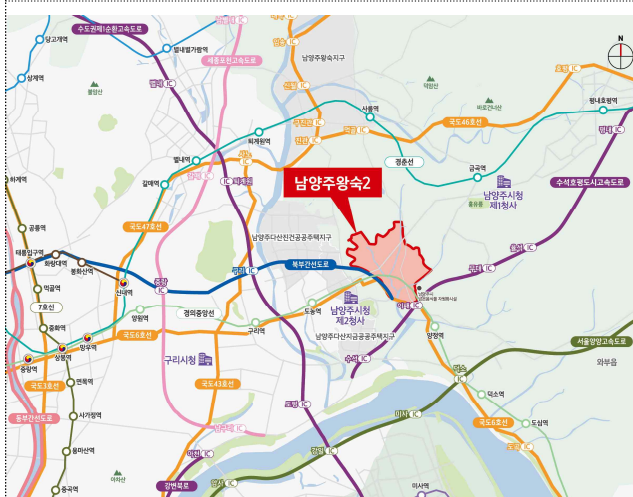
수도권제1순환고속도로
당고개역
별내별가람역
세종포천고속도로
상계역
남양주왕숙지구
사릉역
별내역
퇴계원역
국도46호선
평내호평역
경춘선
금곡역
갈매역
남양주왕숙2
수석호평도시고속도로
하계역
남양주시청 제1청사
공릉역
국도47호선
남양주다산진건공공주택지구
태릉입구역
화랑대역
봉화산역
먹골역
북부간선도로
신내역
7호선
양원역
경의중앙선
중화역
구리역
도농역
남양주시청 제2청사
망우역
국도6호선
상봉역
남양주다산지금공공주택지구
양정역
중랑역
구리시청
면목역
국도43호선
서울양양고속도로
국도3호선
덕소역
사가정역
동부간선도로
도심역
국도6호선
용마산역
강변북로
중곡역
미사역
와부읍
N